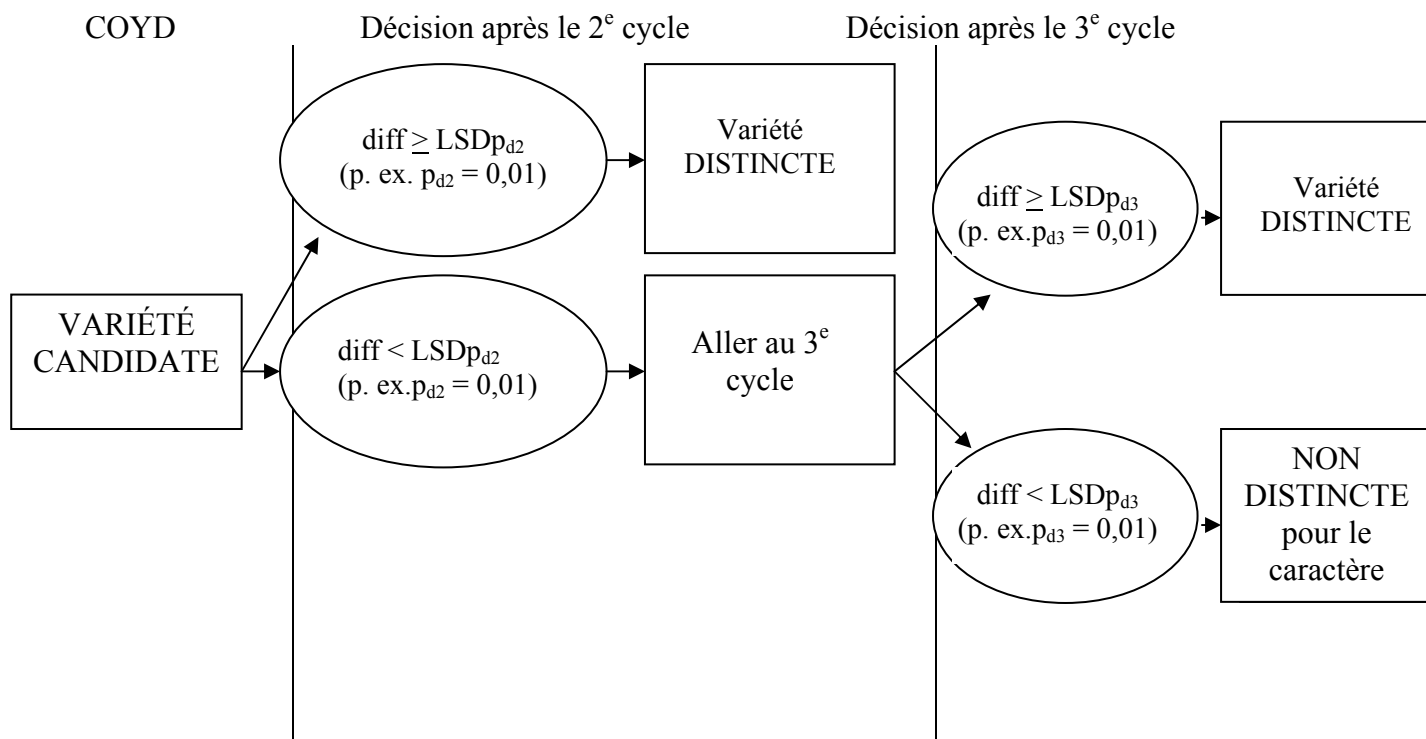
COYD

Décision après le 2$^{e}$ cycle

Décision après le 3$^{e}$ cycle

VARIÉTÉ CANDIDATE

diff $\geq$ LSDp$_{d2}$ (p. ex. p$_{d2}$ = 0,01)

Variété DISTINCTE

diff < LSDp$_{d2}$ (p. ex.p$_{d2}$ = 0,01)

Aller au 3$^{e}$ cycle

diff $\geq$ LSDp$_{d3}$ (p. ex.p$_{d3}$ = 0,01)

Variété DISTINCTE

diff < LSDp$_{d3}$ (p. ex.p$_{d3}$ = 0,01)

NON DISTINCTE pour le caractère